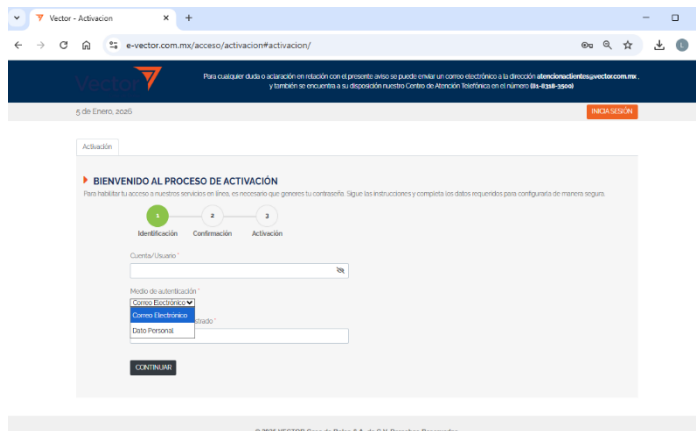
Vector - Activacion ×  +

e-vector.com.mx/acceso/activacion#activacion/

Vector

Para cualquier duda o aclaración en relación con el presente aviso se puede enviar un correo electrónico a la dirección atencionaclientes@vector.com.mx, y también se encuentra a su disposición nuestro Centro de Atención Telefónica en el número (81-8318-3500)

5 de Enero, 2026

INICIA SESIÓN

Activación

BIENVENIDO AL PROCESO DE ACTIVACIÓN

Para habilitar tu acceso a nuestros servicios en línea, es necesario que generes tu contraseña. Sigue las instrucciones y completa los datos requeridos para configurarla de manera segura.

1 Identificación
2 Confirmación
3 Activación

Cuenta/Usuario *

Medio de autenticación *

Correo Electrónico

Correo Electrónico

Dato Personal

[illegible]strado *

CONTINUAR

© 2021 VECTOR Casa de Bolsa S.A. de C.V. Derechos Reservados